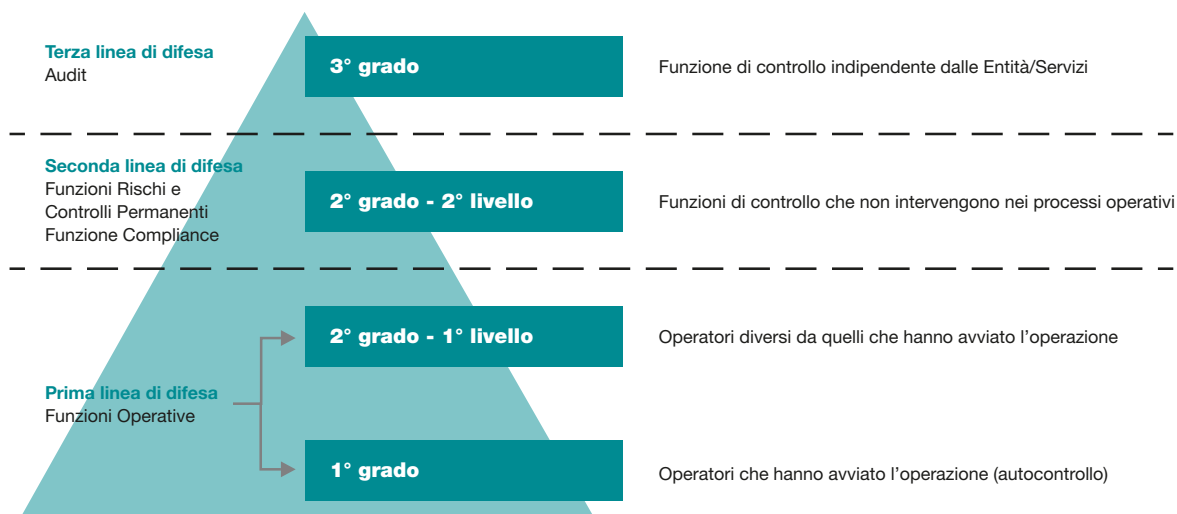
Terza linea di difesa
Audit

3° grado

Funzione di controllo indipendente dalle Entità/Servizi

Seconda linea di difesa
Funzioni Rischi e Controlli Permanenti
Funzione Compliance

2° grado - 2° livello

Funzioni di controllo che non intervengono nei processi operativi

2° grado - 1° livello

Operatori diversi da quelli che hanno avviato l'operazione

Prima linea di difesa
Funzioni Operative

1° grado

Operatori che hanno avviato l'operazione (autocontrollo)